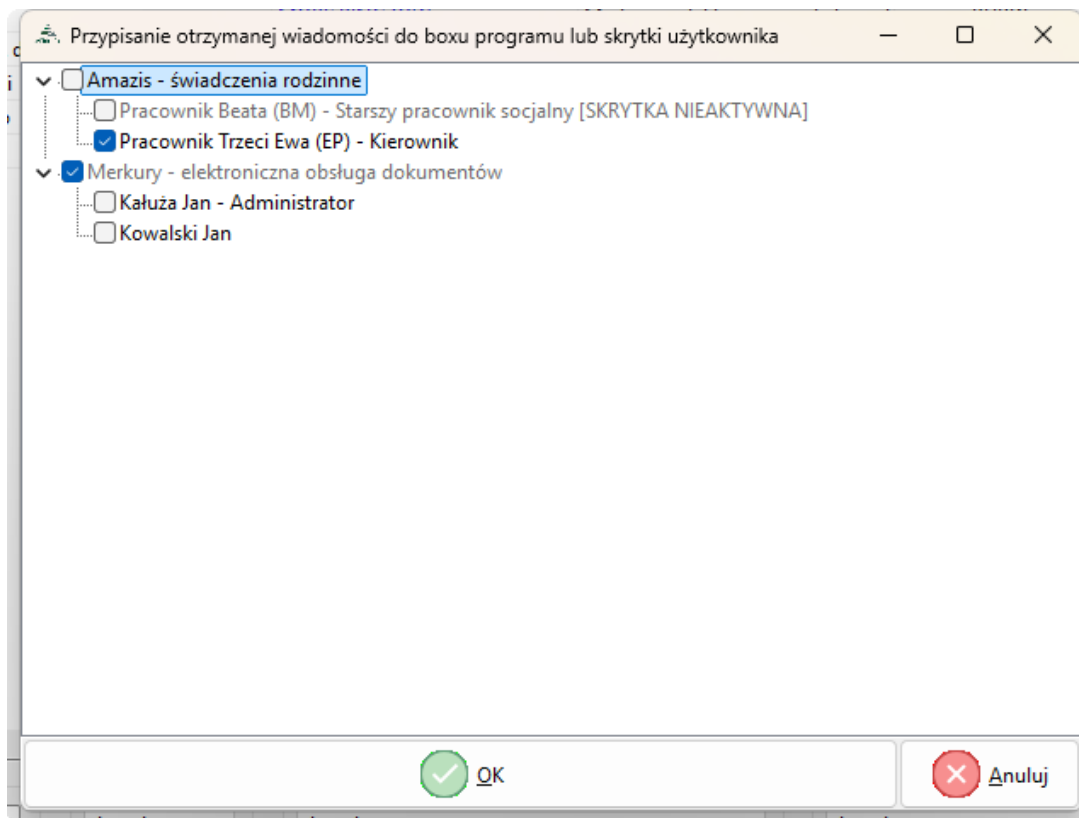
Przypisanie otrzymanej wiadomości do boxu programu lub skrytki użytkownika

Amazis - świadczenia rodzinne
Pracownik Beata (BM) - Starszy pracownik socjalny [SKRYTKA NIEAKTYWNA]
Pracownik Trzeci Ewa (EP) - Kierownik
Merkury - elektroniczna obsługa dokumentów
Kałuża Jan - Administrator
Kowalski Jan

OK
Anuluj